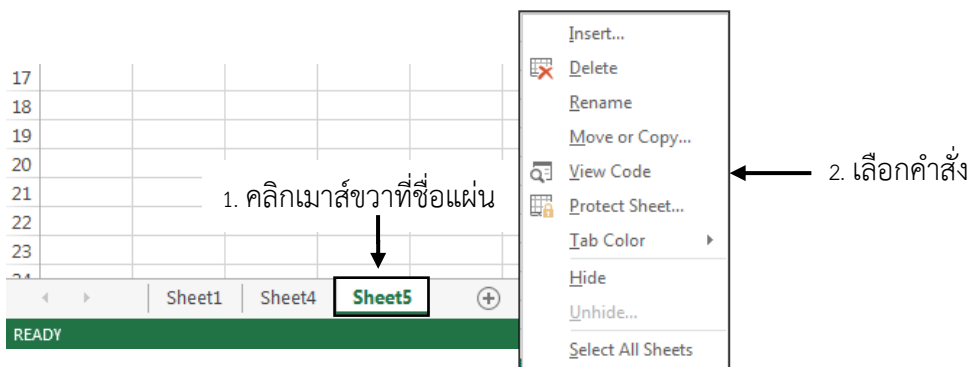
17
18
19
20
21
22
23

1. คลิกเมาส์ขวาที่ชื่อแผ่น

Sheet1 | Sheet4 | Sheet5

READY

Insert...
Delete
Rename
Move or Copy...
View Code
Protect Sheet...
Tab Color
Hide
Unhide...
Select All Sheets

2. เลือกคำสั่ง